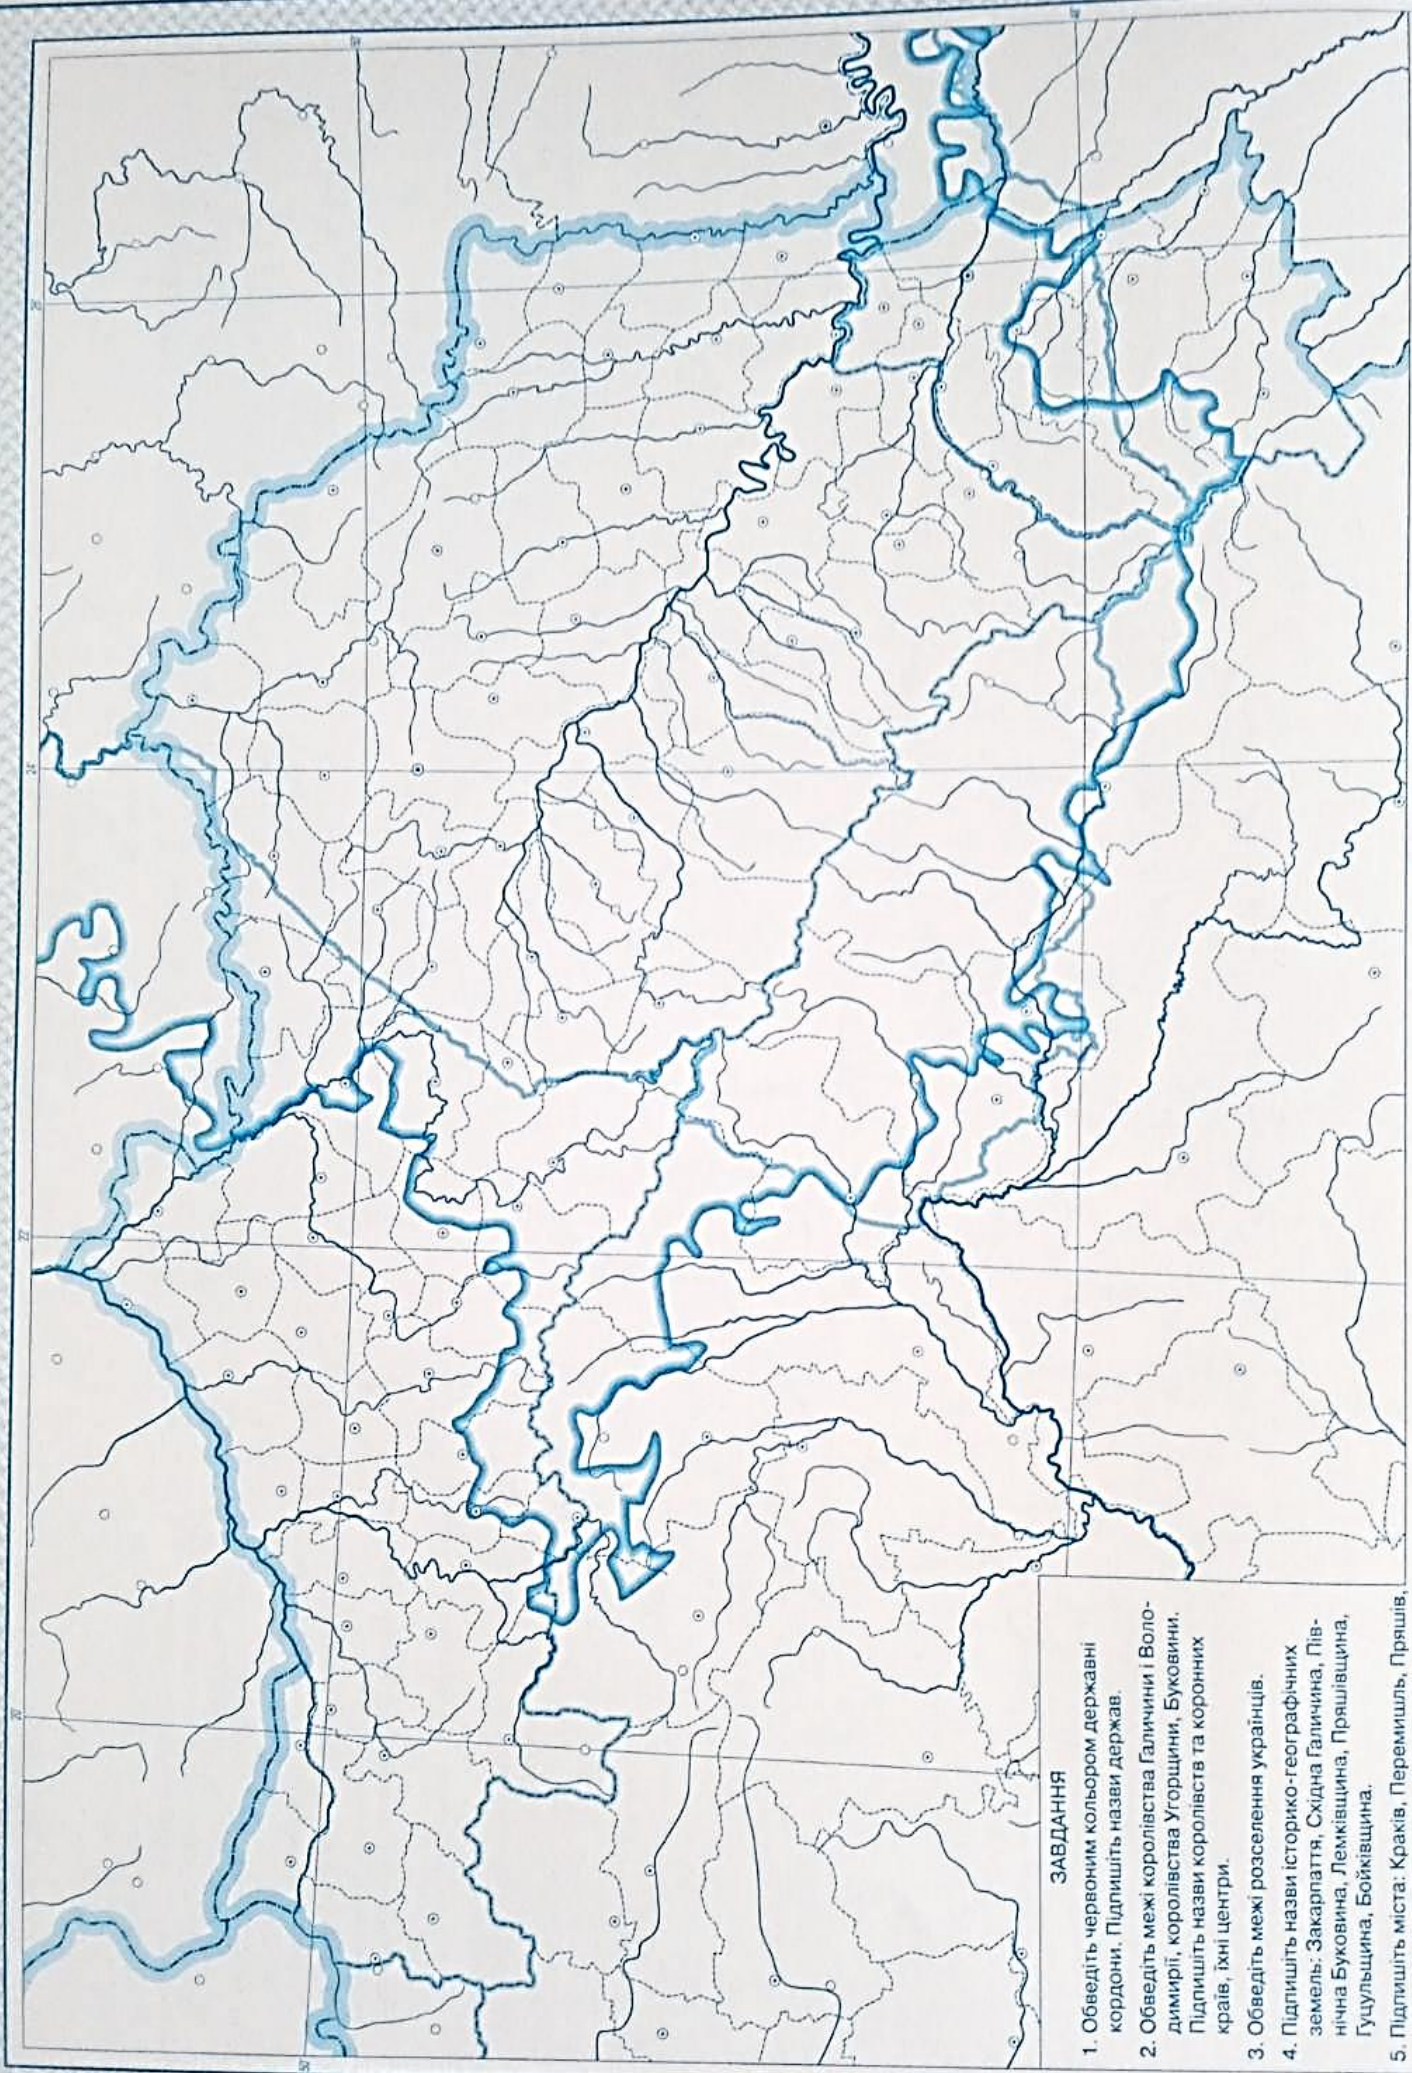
ЗАВДАННЯ

1. Обведіть червоним кольором державні кордони. Підпишіть назви держав.

2. Обведіть межі королівства Галичини і Володимирії, королівства Угорщини, Буковини. Підпишіть назви королівств та коронних країв, їхні центри.

3. Обведіть межі розселення українців.

4. Підпишіть назви історико-географічних земель: Закарпаття, Східна Галичина, Північна Буковина, Лемківщина, Пряшівщина, Гуцульщина, Бойківщина.

5. Підпишіть міста: Краків, Перемишль, Пряшів,